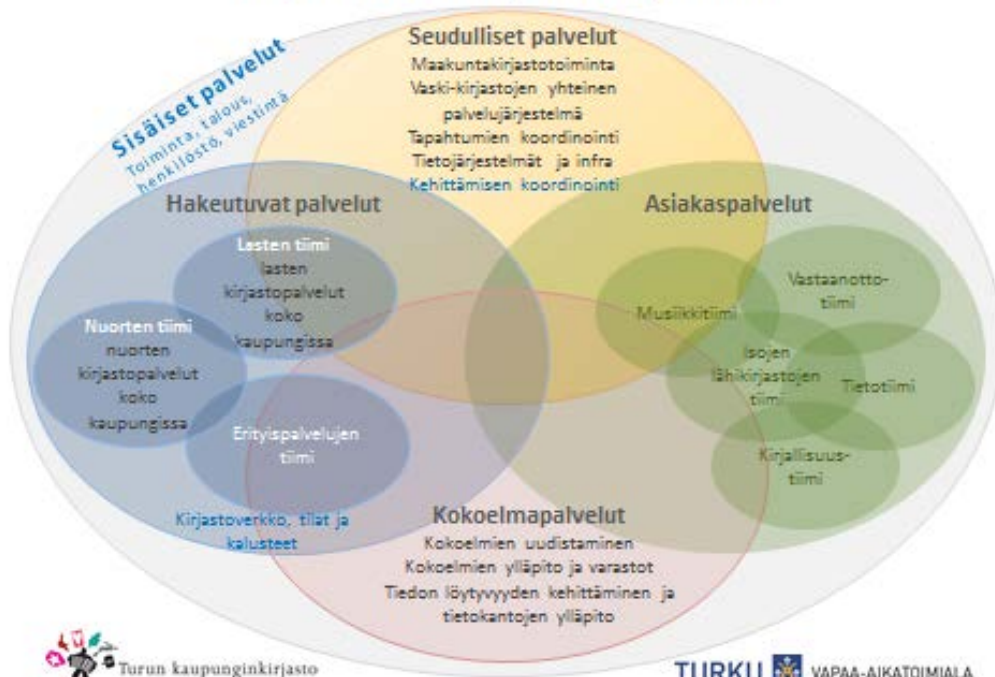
Sisäiset palvelut
Toiminta, talous, henkilöstö, viestintä

Seudulliset palvelut
Maakuntakirjastotoiminta
Vaski-kirjastojen yhteinen palvelujärjestelmä
Tapahtumien koordinointi
Tietojärjestelmät ja infra
Kehittämisen koordinointi

Hakeutuvat palvelut

Lasten tiimi
lasten kirjastopalvelut koko kaupungissa

Nuorten tiimi
nuorten kirjastopalvelut koko kaupungissa

Erityispalvelujen tiimi

Kirjastoverkko, tilat ja kalusteet

Asiakaspalvelut

Musiikkitiimi

Vastaanottotiimi

Isojen lähikirjastojen tiimi

Tietotiimi

Kirjallisuustiimi

Kokoelmapalvelut
Kokoelmien uudistaminen
Kokoelmien ylläpito ja varastot
Tiedon löytyvyyden kehittäminen ja tietokantojen ylläpito

Turun kaupunginkirjasto

TURKU VAPAA-AIKATOIMIALA